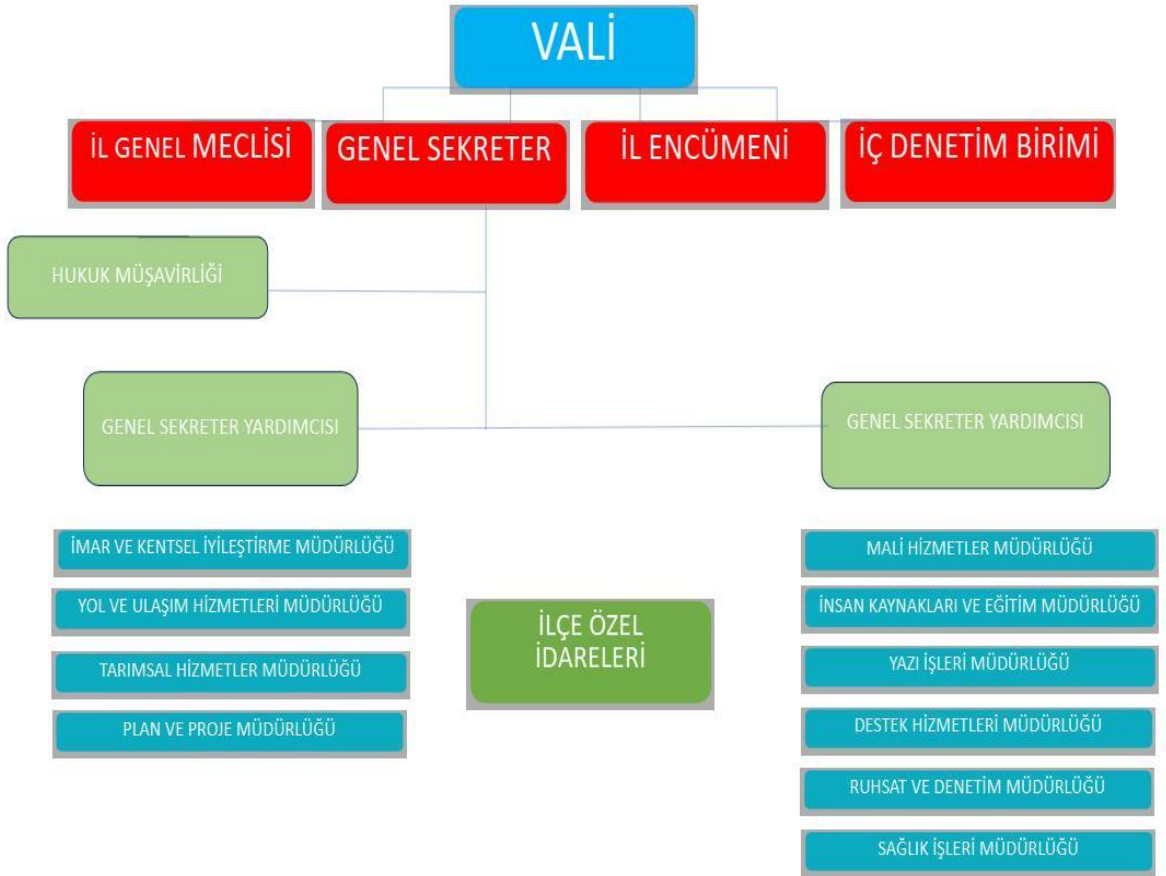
VALİ

İL GENEL MECLİSİ

GENEL SEKRETER

İL ENCÜMENİ

İÇ DENETİM BİRİMİ

HUKUK MÜŞAVİRLİĞİ

GENEL SEKRETER YARDIMCISI

GENEL SEKRETER YARDIMCISI

İMAR VE KENTSEL İYİLEŞTİRME MÜDÜRLÜĞÜ

YOL VE ULAŞIM HİZMETLERİ MÜDÜRLÜĞÜ

TARIMSAL HİZMETLER MÜDÜRLÜĞÜ

PLAN VE PROJE MÜDÜRLÜĞÜ

İLÇE ÖZEL İDARELERİ

MALİ HİZMETLER MÜDÜRLÜĞÜ

İNSAN KAYNAKLARI VE EĞİTİM MÜDÜRLÜĞÜ

YAZI İŞLERİ MÜDÜRLÜĞÜ

DESTEK HİZMETLERİ MÜDÜRLÜĞÜ

RUHSAT VE DENETİM MÜDÜRLÜĞÜ

SAĞLIK İŞLERİ MÜDÜRLÜĞÜ